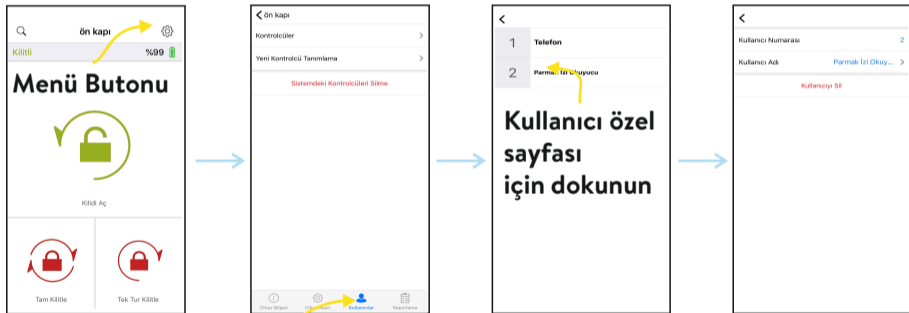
ön kapı

Kilitli

%99

Menü Butonu

Kilidi Aç

Tam Kilitle

Tek Tur Kilitle

ön kapı

Kontrolcüler

Yeni Kontrolcü Tanımlama

Sistemdeki Kontrolcüleri Silme

Cihaz Bilgisi

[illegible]

Kullanıcılar

Raporlama

1 Telefon

2 Parmak İzi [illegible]uyucu

Kullanıcı özel sayfası için dokunun

Kullanıcı Numarası 2

Kullanıcı Adı Parmak İzi Okuy...

Kullanıcıyı Sil